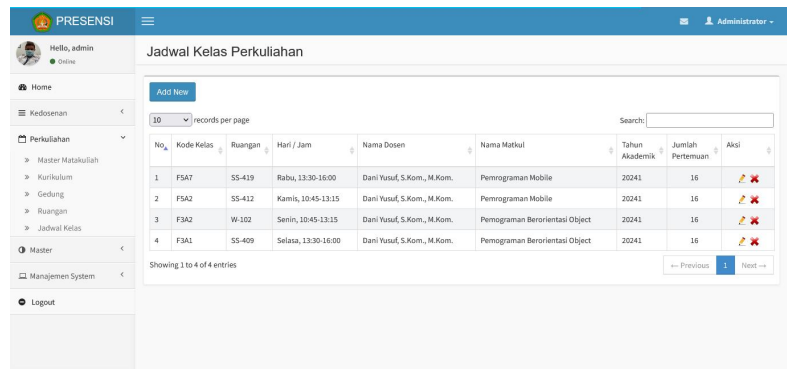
PRESENSI

Administrator

Hello, admin
Online

Home

Kedosenan

Perkuliahan

» Master Matakuliah
» Kurikulum
» Gedung
» Ruangan
» Jadwal Kelas

Master

Manajemen System

Logout

Jadwal Kelas Perkuliahan

Add New

10 records per page

Search:

| No | Kode Kelas | Ruangan | Hari / Jam | Nama Dosen | Nama Matkul | Tahun Akademik | Jumlah Pertemuan | Aksi |
|---|---|---|---|---|---|---|---|---|
| 1 | F5A7 | SS-419 | Rabu, 13:30-16:00 | Dani Yusuf, S.Kom., M.Kom. | Pemrograman Mobile | 20241 | 16 | |
| 2 | F5A2 | SS-412 | Kamis, 10:45-13:15 | Dani Yusuf, S.Kom., M.Kom. | Pemrograman Mobile | 20241 | 16 | |
| 3 | F3A2 | W-102 | Senin, 10:45-13:15 | Dani Yusuf, S.Kom., M.Kom. | Pemograman Berorientasi Object | 20241 | 16 | |
| 4 | F3A1 | SS-409 | Selasa, 13:30-16:00 | Dani Yusuf, S.Kom., M.Kom. | Pemrograman Berorientasi Object | 20241 | 16 | |

Showing 1 to 4 of 4 entries

← Previous 1 Next →